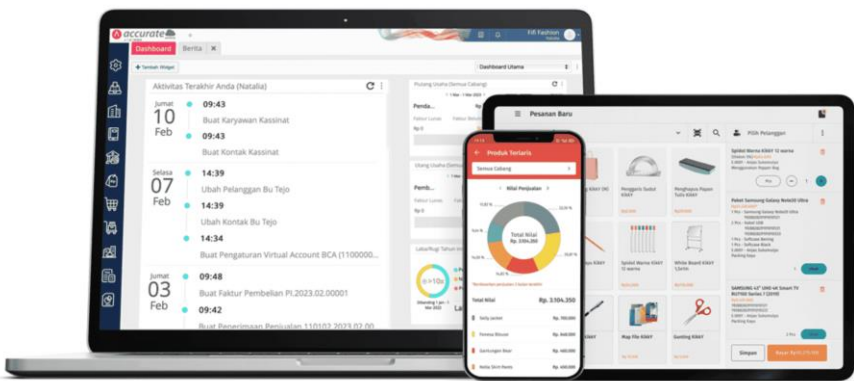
accurate

Dashboard Berita

+ Tambah Widget

Dashboard Utama

Aktivitas Terakhir Anda (Natalia)

Jumat
10
Feb

09:43
Buat Karyawan Kassinat

09:43
Buat Kontak Kassinat

Selasa
07
Feb

14:39
Ubah Pelanggan Bu Tejo

14:39
Ubah Kontak Bu Tejo

14:34
Buat Pengaturan Virtual Account BCA (1100000...

Jumat
03
Feb

09:48
Buat Faktur Pembelian PI.2023.02.00001

09:42
Buat Penerimaan Penjualan 110102.2023.02.000...

Piutang Usaha (Semua Cabang)

Penda...

Utang Usaha (Semua Cabang)

Pemb...

Laba/Rugi Tahun Ini

Produk Terlaris

Semua Cabang

Nilai Penjualan

Total Nilai
Rp. 3.104.350

Total Nilai
Rp. 3.104.350

Pesanan Baru

Pilih Pelanggan

Spidol Warna KRAY 12 warna

Paket Samsung Galaxy Note10 Ultra

SAMSUNG 43" UHD 4K Smart TV

Penggaris Sudut KRAY

Penghapus Papan Tulis KRAY

White Board KRAY

Spidol Warna KRAY 12 warna

Map File KRAY

Gunting KRAY

Simpan